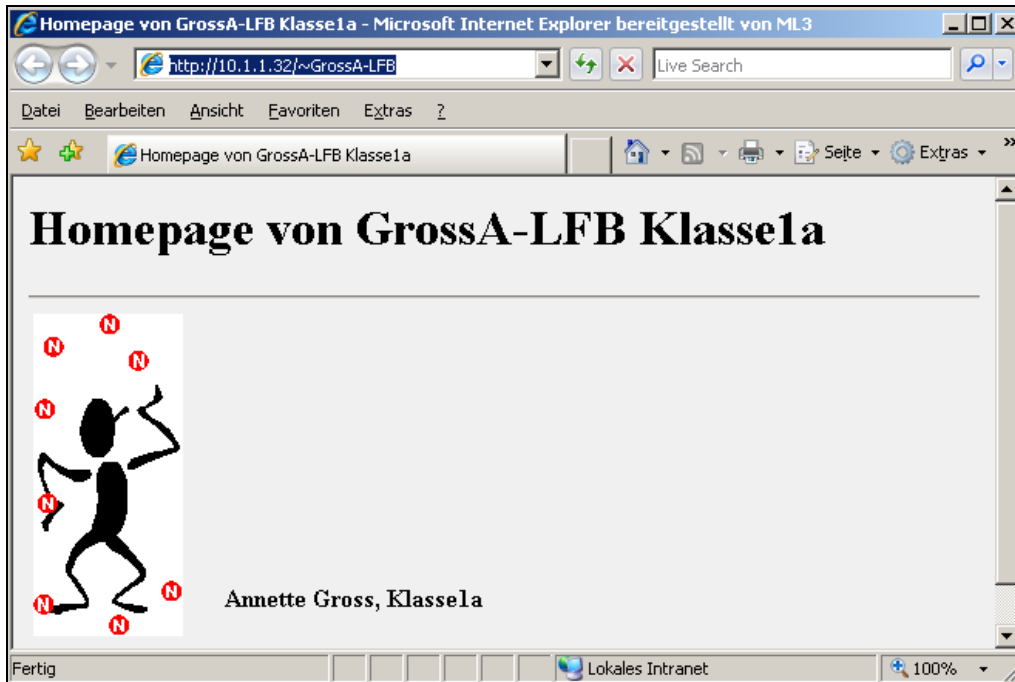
Homepage von GrossA-LFB Klasse1a - Microsoft Internet Explorer bereitgestellt von ML3

http://10.1.1.32/~GrossA-LFB

Live Search

Datei Bearbeiten Ansicht Favoriten Extras ?

Homepage von GrossA-LFB Klasse1a

Seite Extras

# Homepage von GrossA-LFB Klasse1a

N N N N N N N N

Annette Gross, Klasse1a

Fertig

Lokales Intranet

100%